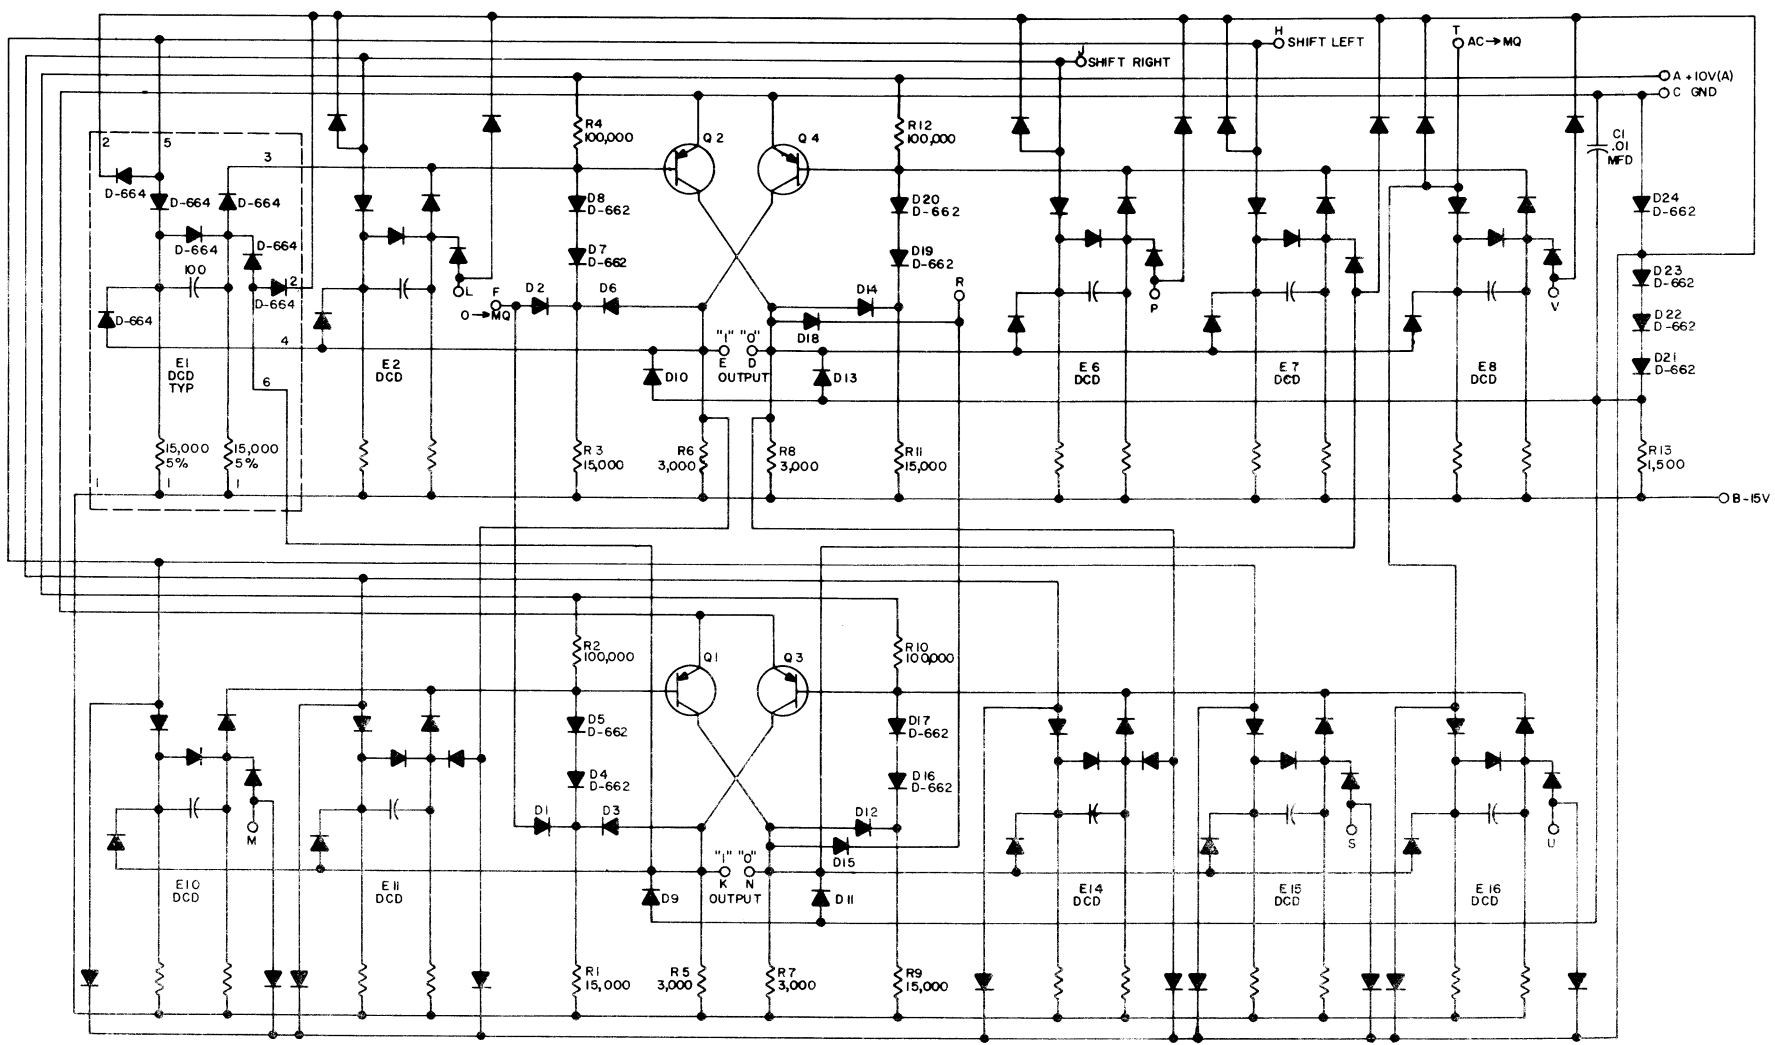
H SHIFT LEFT
SHIFT RIGHT
T AC→MQ
A +10V(A)
C GND
2 5
3
D-664
D-664
D-664
D-664
D-664
2
D-664
100
D-664
4
E1 DCD TYP
6
15,000 5%
15,000 5%
1 1 1
E2 DCD
L
F
O→MQ
D2
D6
R4 100,000
D8 D-662
D7 D-662
Q2
Q4
R12 100,000
D20 D-662
D19 D-662
D14
R
D18
"1" "0"
E D
OUTPUT
D10
D13
R3 15,000
R6 3,000
R8 3,000
R11 15,000
E6 DCD
P
E7 DCD
E8 DCD
V
C1 .01 MFD
D24 D-662
D23 D-662
D22 D-662
D21 D-662
R13 1,500
B -15V
R2 100,000
D5 D-662
D4 D-662
Q1
Q3
R10 100,000
D17 D-662
D16 D-662
D1
D3
D12
D15
"1" "0"
K N
OUTPUT
D9
D11
E10 DCD
M
E11 DCD
R1 15,000
R5 3,000
R7 3,000
R9 15,000
E14 DCD
E15 DCD
S
E16 DCD
U